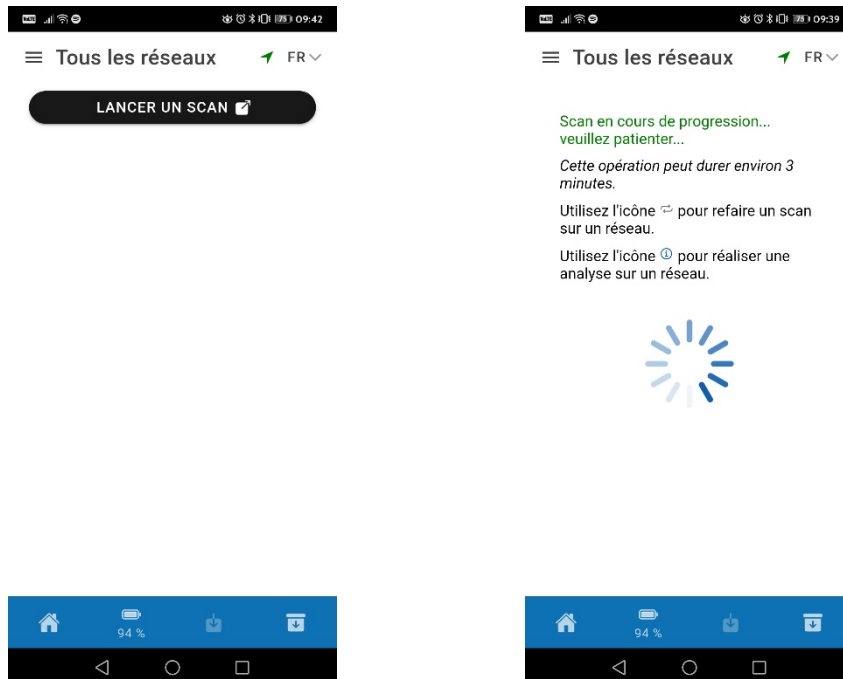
75 09:42

Tous les réseaux FR

LANCER UN SCAN

94 %

75 09:39

Tous les réseaux FR

Scan en cours de progression... veuillez patienter...

*Cette opération peut durer environ 3 minutes.*

Utilisez l'icône ⇄ pour refaire un scan sur un réseau.

Utilisez l'icône ⓘ pour réaliser une analyse sur un réseau.

94 %